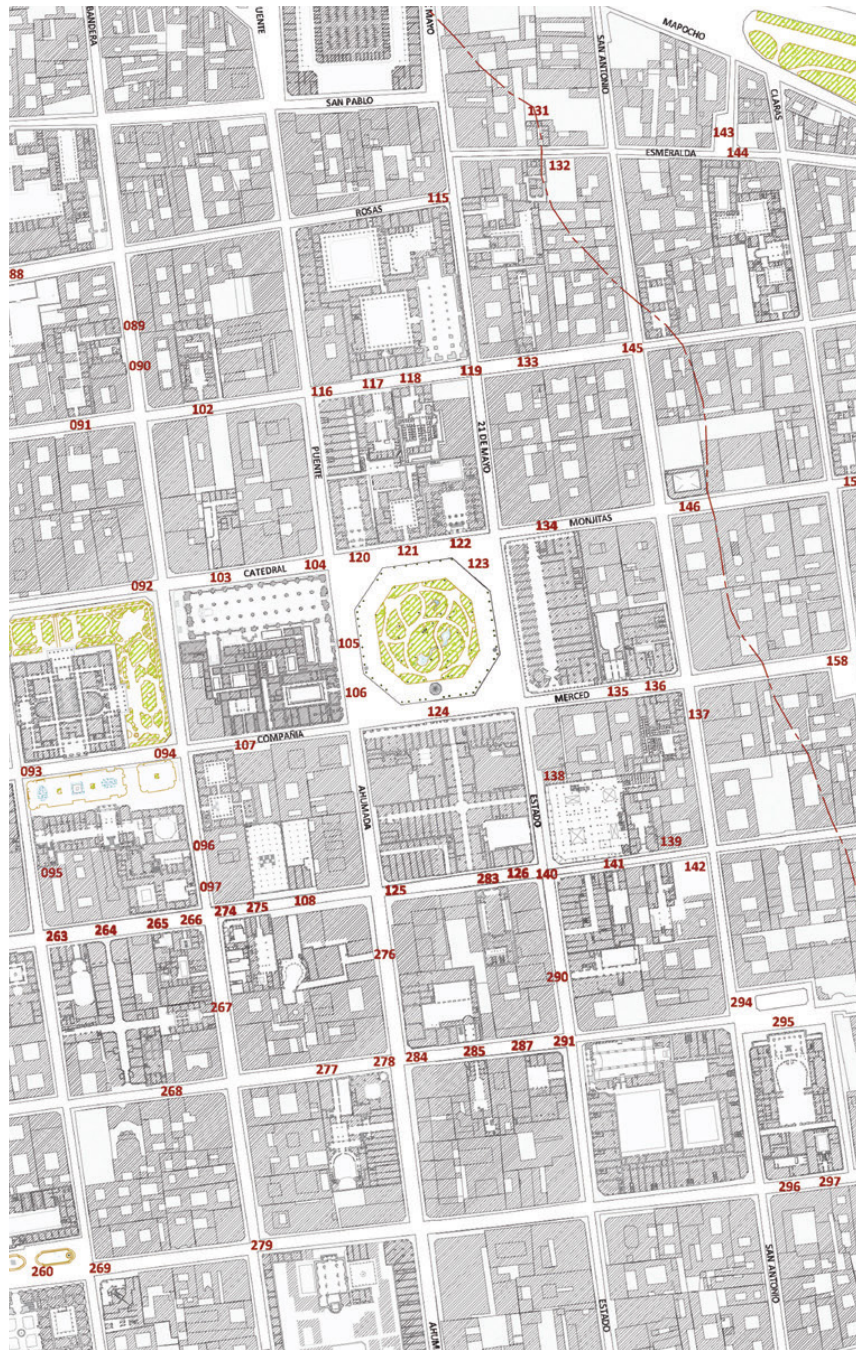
BANDERA
PUENTE
MAYO
MAPOCHO
SAN ANTONIO
CLARAS
SAN PABLO
131
143
132
144
ESMERALDA
ROSAS
115
88
089
090
145
133
116
117
118
119
102
091
21 DE MAYO
PUENTE
146
15
134
MONJITAS
120
121
122
123
CATEDRAL
104
103
092
105
158
106
124
MERCED
135
136
137
107
COMPAÑIA
094
093
AHUMADA
138
ESTADO
139
096
141
142
095
097
125
283
126
140
108
263
264
265
266
274
275
276
290
267
294
295
277
278
284
285
287
291
268
296
297
279
260
269
ESTADO
SAN ANTONIO
AHUM